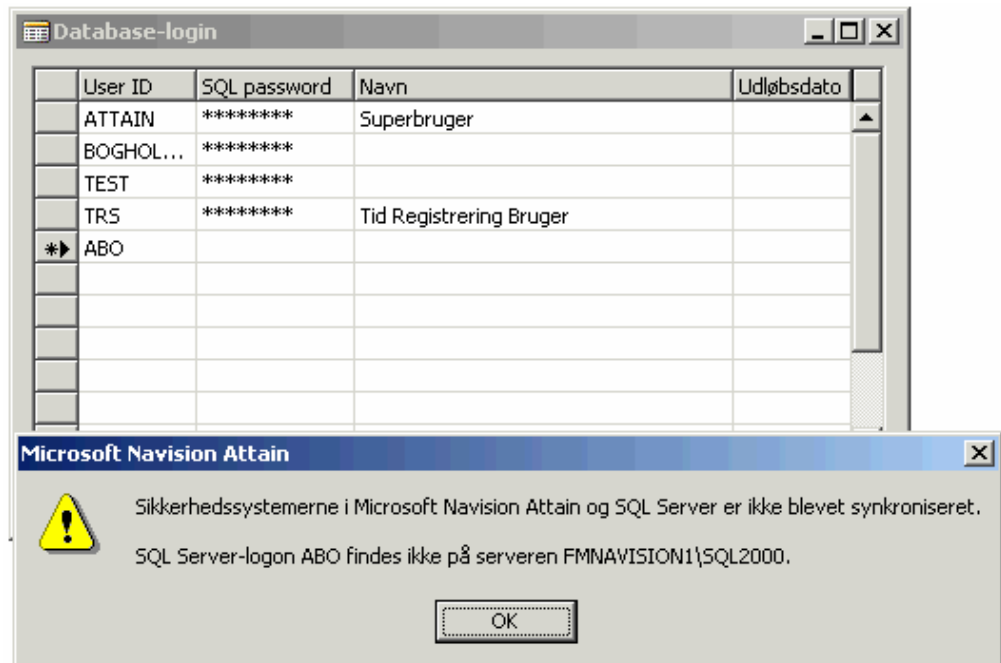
Database-login

| User ID | SQL password | Navn | Udløbsdato |
|---|---|---|---|
| ATTAIN | ******** | Superbruger | |
| BOGHOL... | ******** | | |
| TEST | ******** | | |
| TRS | ******** | Tid Registrering Bruger | |
| ABO | | | |

Microsoft Navision Attain

Sikkerhedssystemerne i Microsoft Navision Attain og SQL Server er ikke blevet synkroniseret.

SQL Server-logon ABO findes ikke på serveren FMNAVISION1\SQL2000.

OK